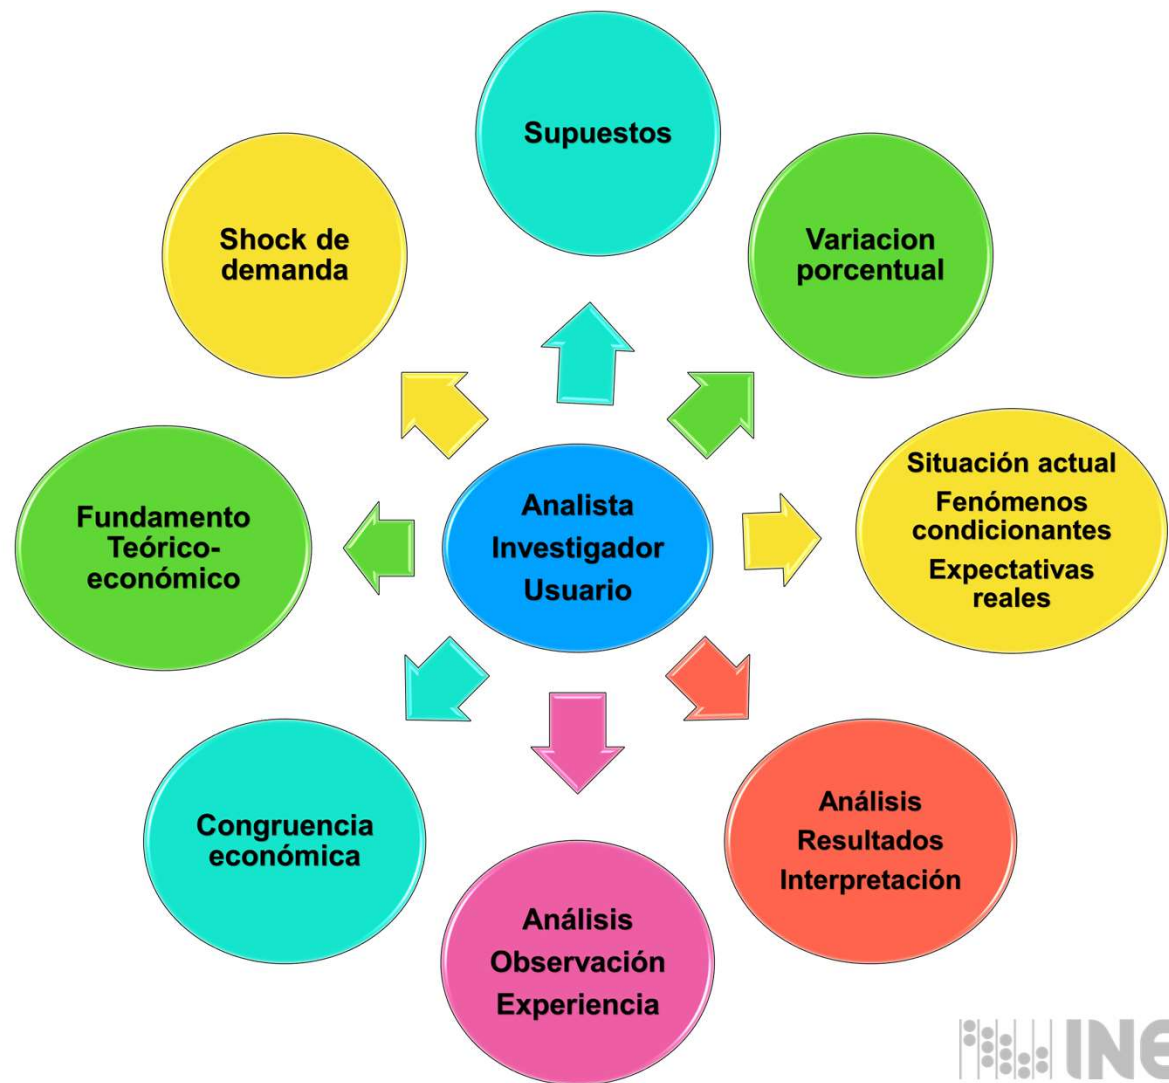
Supuestos

Shock de demanda

Variacion porcentual

Analista
Investigador
Usuario

Fundamento Teórico-económico

Situación actual
Fenómenos condicionantes
Expectativas reales

Congruencia económica

Análisis
Resultados
Interpretación

Análisis
Observación
Experiencia

INE